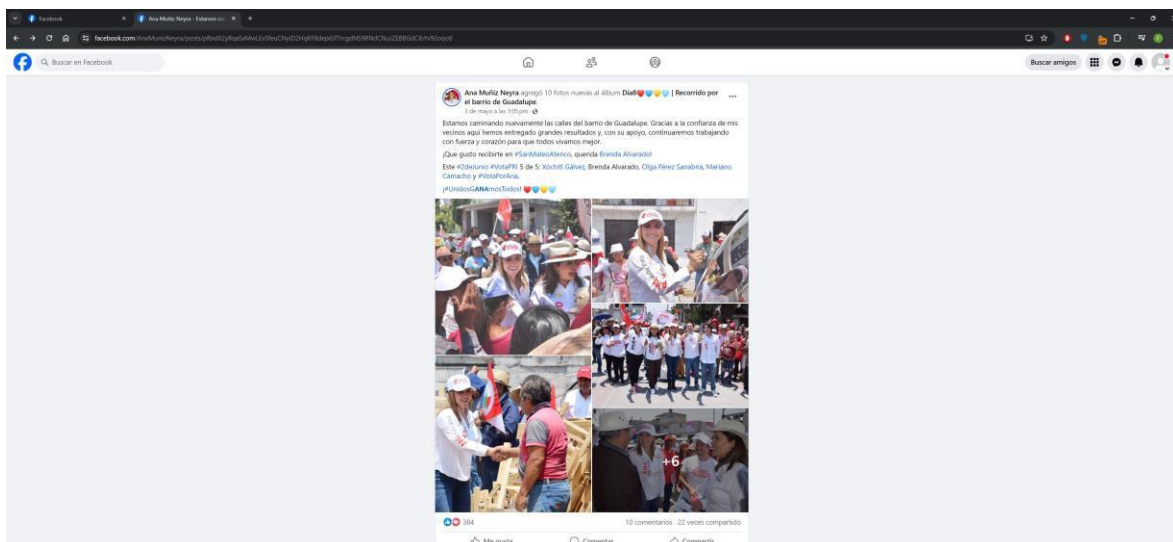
Facebook
Ana Muñiz Neyra - Estamos ca
facebook.com/AnaMunizNeyra/posts/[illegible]
Buscar en Facebook
Buscar amigos

Ana Muñiz Neyra agregó 10 fotos nuevas al álbum Día8❤️💙💛🩵 | Recorrido por el barrio de Guadalupe.
3 de mayo a las 3:05 pm ·

Estamos caminando nuevamente las calles del barrio de Guadalupe. Gracias a la confianza de mis vecinos aquí hemos entregado grandes resultados y, con su apoyo, continuaremos trabajando con fuerza y corazón para que todos vivamos mejor.

¡Que gusto recibirte en #SanMateoAtenco, querida Brenda Alvarado!

Este #2deJunio #VotaPRI 5 de 5: Xóchitl Gálvez, Brenda Alvarado, Olga Pérez Sanabria, Mariano Camacho y #VotaPorAna.

¡#UnidosGANAmosTodos! ❤️💙💛🩵

+6

384
10 comentarios 22 veces compartido
Me gusta
Comentar
Compartir